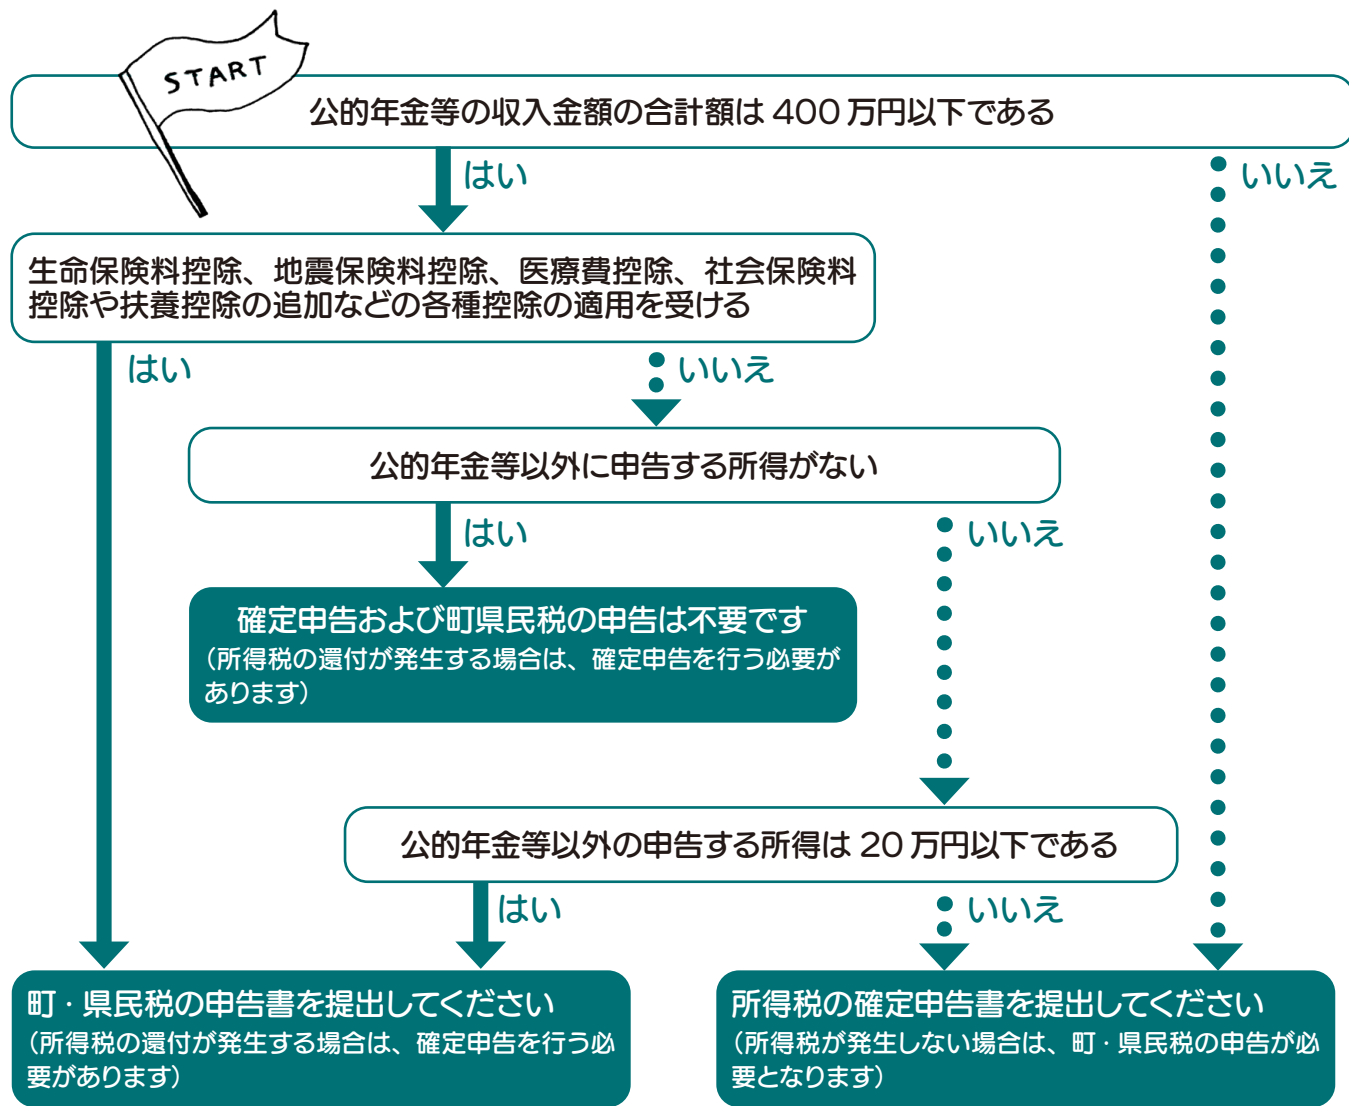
START

公的年金等の収入金額の合計額は 400 万円以下である

はい

いいえ

生命保険料控除、地震保険料控除、医療費控除、社会保険料控除や扶養控除の追加などの各種控除の適用を受ける

はい

いいえ

公的年金等以外に申告する所得がない

はい

いいえ

確定申告および町県民税の申告は不要です
（所得税の還付が発生する場合は、確定申告を行う必要があります）

公的年金等以外の申告する所得は 20 万円以下である

はい

いいえ

町・県民税の申告書を提出してください
（所得税の還付が発生する場合は、確定申告を行う必要があります）

所得税の確定申告書を提出してください
（所得税が発生しない場合は、町・県民税の申告が必要となります）